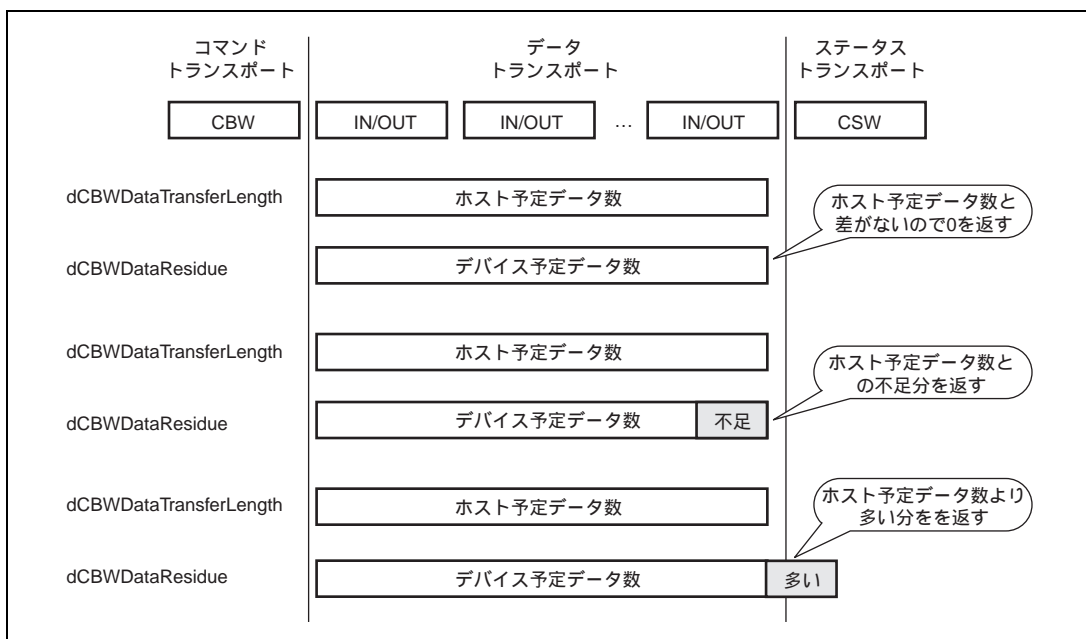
コマンド
トランスポート

データ
トランスポート

ステータス
トランスポート

CBW

IN/OUT

IN/OUT

…

IN/OUT

CSW

dCBWDataTransferLength

ホスト予定データ数

ホスト予定データ数と
差がないので0を返す

dCBWDataResidue

デバイス予定データ数

dCBWDataTransferLength

ホスト予定データ数

ホスト予定データ数と
の不足分を返す

dCBWDataResidue

デバイス予定データ数

不足

dCBWDataTransferLength

ホスト予定データ数

ホスト予定データ数より
多い分をを返す

dCBWDataResidue

デバイス予定データ数

多い